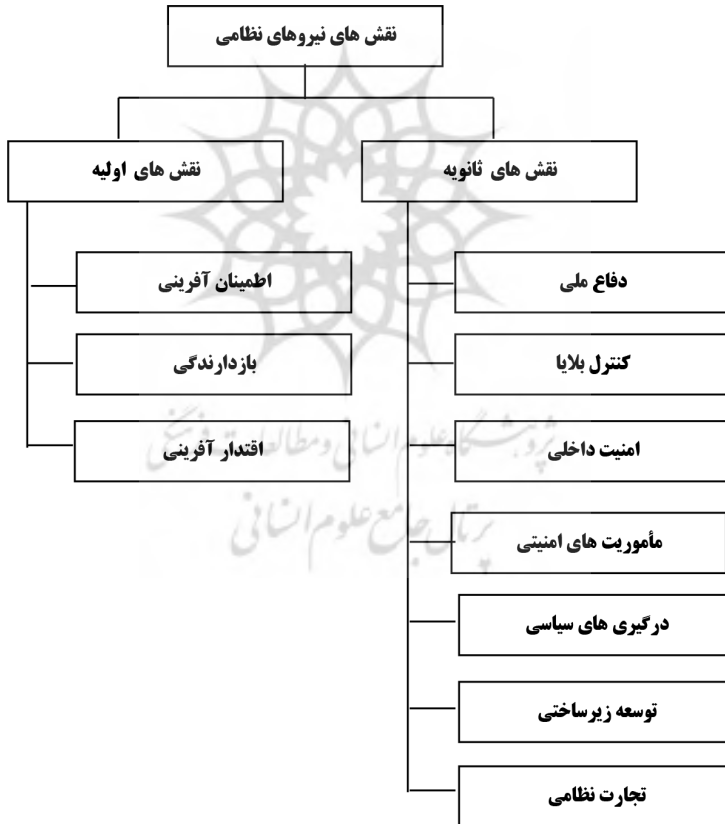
نقش های نیروهای نظامی

نقش های اولیه

اطمینان آفرینی

بازدارندگی

اقتدار آفرینی

نقش های ثانویه

دفاع ملی

کنترل بلایا

امنیت داخلی

مأموریت های امنیتی

درگیری های سیاسی

توسعه زیرساختی

تجارت نظامی

پژوهشگاه علوم انسانی و مطالعات فرهنگی

پرتال جامع علوم انسانی